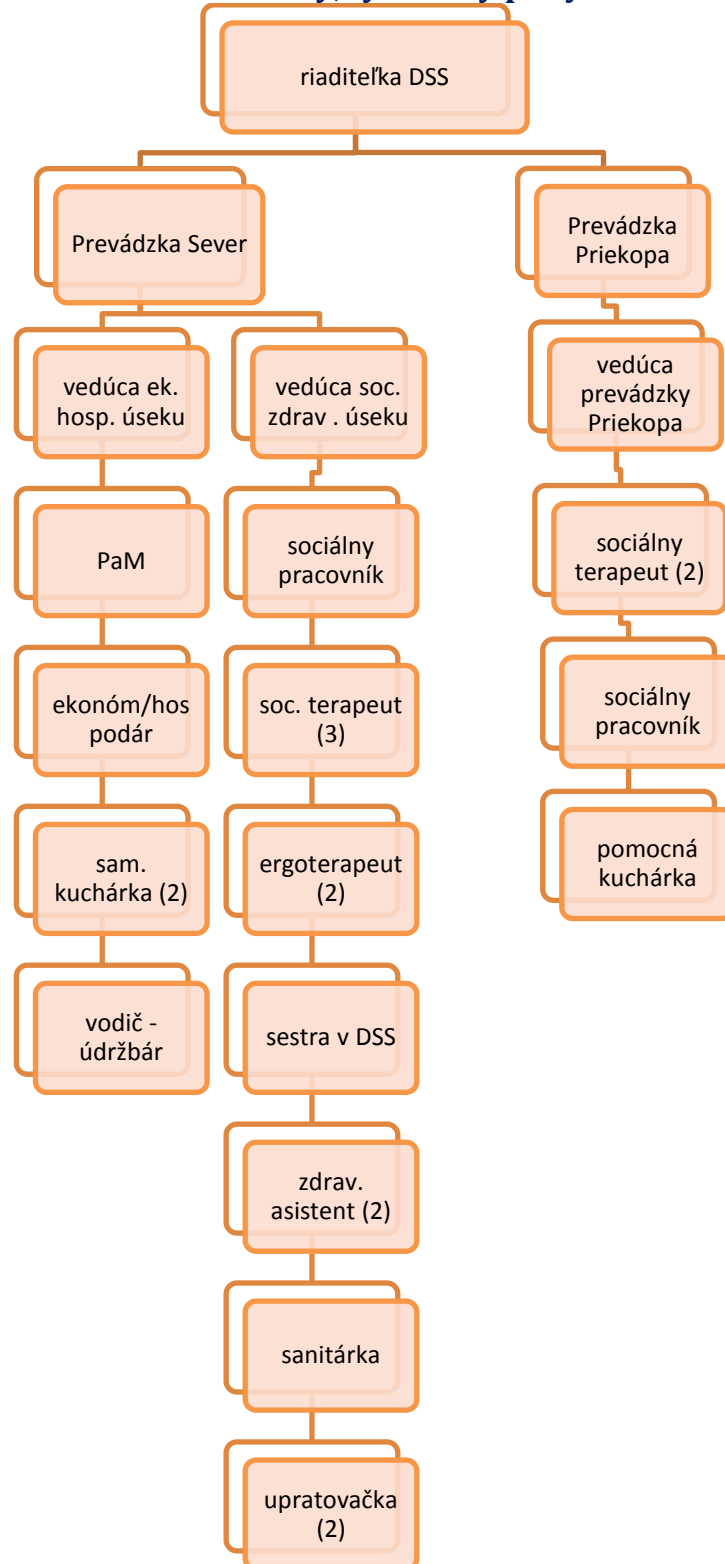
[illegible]

riaditeľka DSS

Prevádzka Sever

vedúca ek. hosp. úseku

PaM

ekonóm/hospodár

sam. kuchárka (2)

vodič - údržbár

vedúca soc. zdrav . úseku

sociálny pracovník

soc. terapeut (3)

ergoterapeut (2)

sestra v DSS

zdrav. asistent (2)

sanitárka

upratovačka (2)

Prevádzka Priekopa

vedúca prevádzky Priekopa

sociálny terapeut (2)

sociálny pracovník

pomocná kuchárka